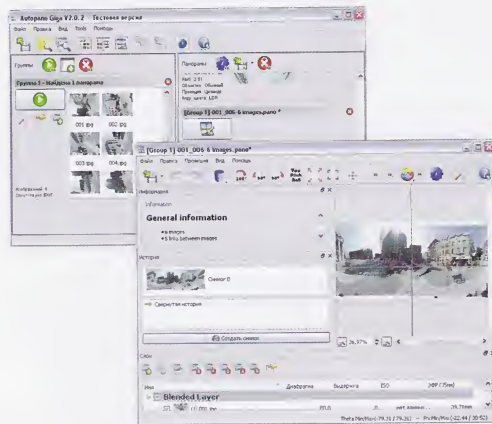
Autopano Giga V2.0.2 - Тестовая версия
Файл Правка Вид Tools Помощь
Группы
Группа 1 - Найдена 1 панорама
001.jpg 002.jpg
003.jpg 004.jpg
Изображений: 6
Структура: ENF
Панорама
Размер: 2.91
Объектив: Обычный
Проекция: Цилиндр
Корр. цвета: LDR
[Group 1] 001_006 6 images.pano *
[Group 1] 001_006 6 images.pano*
Файл Правка Проекция Вид Помощь
Информация
Information
General information
6 images
5 links between images
История
Снимок 0
Свернуть историю
Создать снимок
26.97%
Слои
Имя
Диафрагма
Выдержка
ISO
ЭФР (35mm)
Blended Layer
001.jpg
F0.0
28.75mm
Theta Min/Max: -79.31 / 79.31 Phi Min/Max: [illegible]